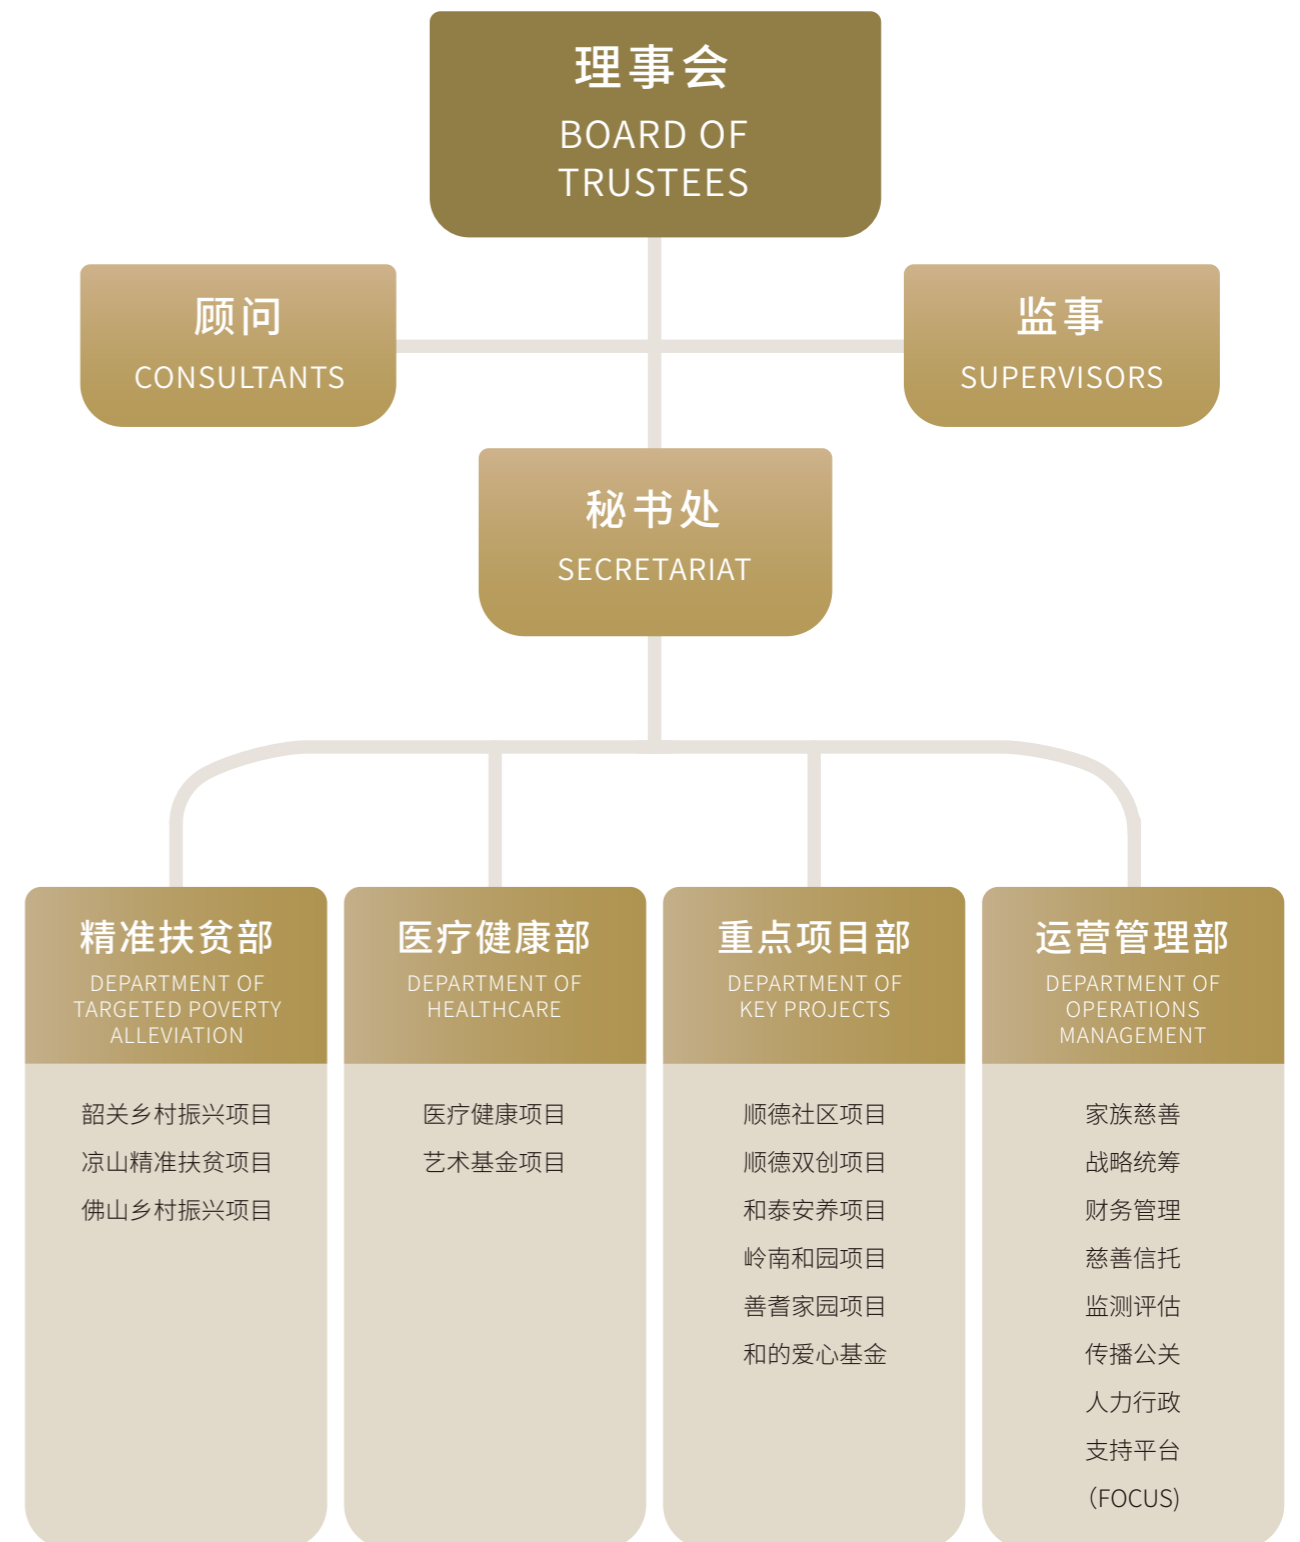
理事会
BOARD OF TRUSTEES

顾问
CONSULTANTS

监事
SUPERVISORS

秘书处
SECRETARIAT

精准扶贫部
DEPARTMENT OF TARGETED POVERTY ALLEVIATION

韶关乡村振兴项目
凉山精准扶贫项目
佛山乡村振兴项目

医疗健康部
DEPARTMENT OF HEALTHCARE

医疗健康项目
艺术基金项目

重点项目部
DEPARTMENT OF KEY PROJECTS

顺德社区项目
顺德双创项目
和泰安养项目
岭南和园项目
善耆家园项目
和的爱心基金

运营管理部
DEPARTMENT OF OPERATIONS MANAGEMENT

家族慈善
战略统筹
财务管理
慈善信托
监测评估
传播公关
人力行政
支持平台
(FOCUS)